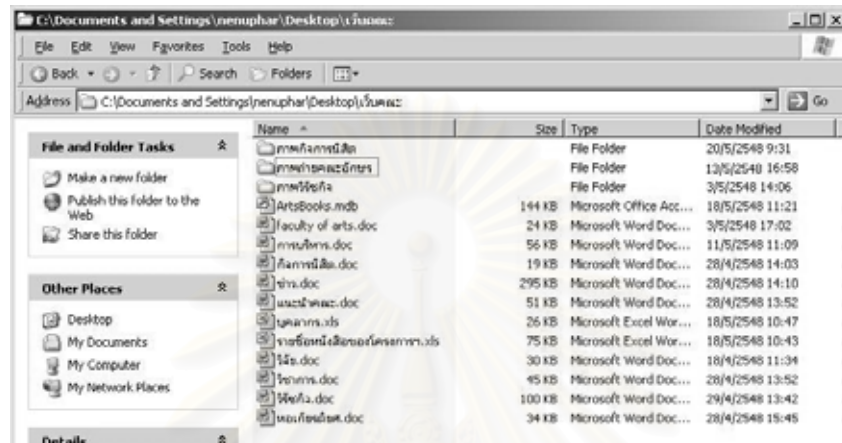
C:\Documents and Settings\nenuphar\Desktop\เว็บคณะ

File Edit View Favorites Tools Help

Back Search Folders

Address C:\Documents and Settings\nenuphar\Desktop\เว็บคณะ Go

File and Folder Tasks

Make a new folder

Publish this folder to the Web

Share this folder

Other Places

Desktop

My Documents

My Computer

My Network Places

Details

| Name | Size | Type | Date Modified |
|---|---|---|---|
| ภาพกิจกรรมนิสิต | | File Folder | 20/5/2548 9:31 |
| ภาพทำเนียบคณะอักษร | | File Folder | 13/5/2548 16:58 |
| ภาพวิจัย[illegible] | | File Folder | 3/5/2548 14:06 |
| ArtsBooks.mdb | 144 KB | Microsoft Office Acc... | 18/5/2548 11:21 |
| faculty of arts.doc | 24 KB | Microsoft Word Doc... | 3/5/2548 17:02 |
| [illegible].doc | 56 KB | Microsoft Word Doc... | 11/5/2548 11:09 |
| กิจกรรมนิสิต.doc | 19 KB | Microsoft Word Doc... | 28/4/2548 14:03 |
| ข่าว.doc | 295 KB | Microsoft Word Doc... | 28/4/2548 14:10 |
| แนะนำคณะ.doc | 51 KB | Microsoft Word Doc... | 28/4/2548 13:52 |
| บุคลากร.xls | 26 KB | Microsoft Excel Wor... | 18/5/2548 10:47 |
| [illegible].xls | 75 KB | Microsoft Excel Wor... | 18/5/2548 10:43 |
| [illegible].doc | 30 KB | Microsoft Word Doc... | 18/4/2548 11:34 |
| วิชาการ.doc | 45 KB | Microsoft Word Doc... | 28/4/2548 13:52 |
| วิจัย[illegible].doc | 100 KB | Microsoft Word Doc... | 29/4/2548 13:42 |
| หอเกียรติยศ.doc | 34 KB | Microsoft Word Doc... | 28/4/2548 15:45 |